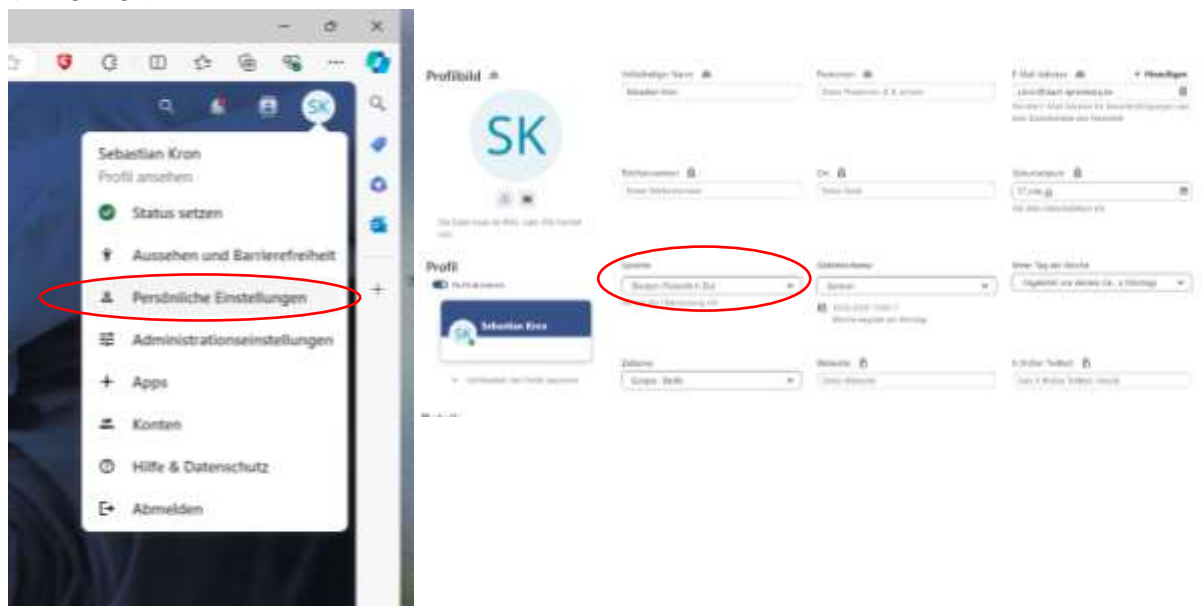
SK

Sebastian Kron
Profil ansehen

Status setzen

Aussehen und Barrierefreiheit

Persönliche Einstellungen

Administrationseinstellungen

Apps

Konten

Hilfe & Datenschutz

Abmelden

Profilbild

SK

Profil

Sebastian Kron

SK

Vollständiger Name

Sebastian Kron

Pronomen

E-Mail-Adresse

+ Hinzufügen

Telefonnummer

Ort

Geburtsdatum

Sprache

Gebietsschema

Erster Tag der Woche

Zeitzone

Europe - Berlin

Webseite

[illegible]